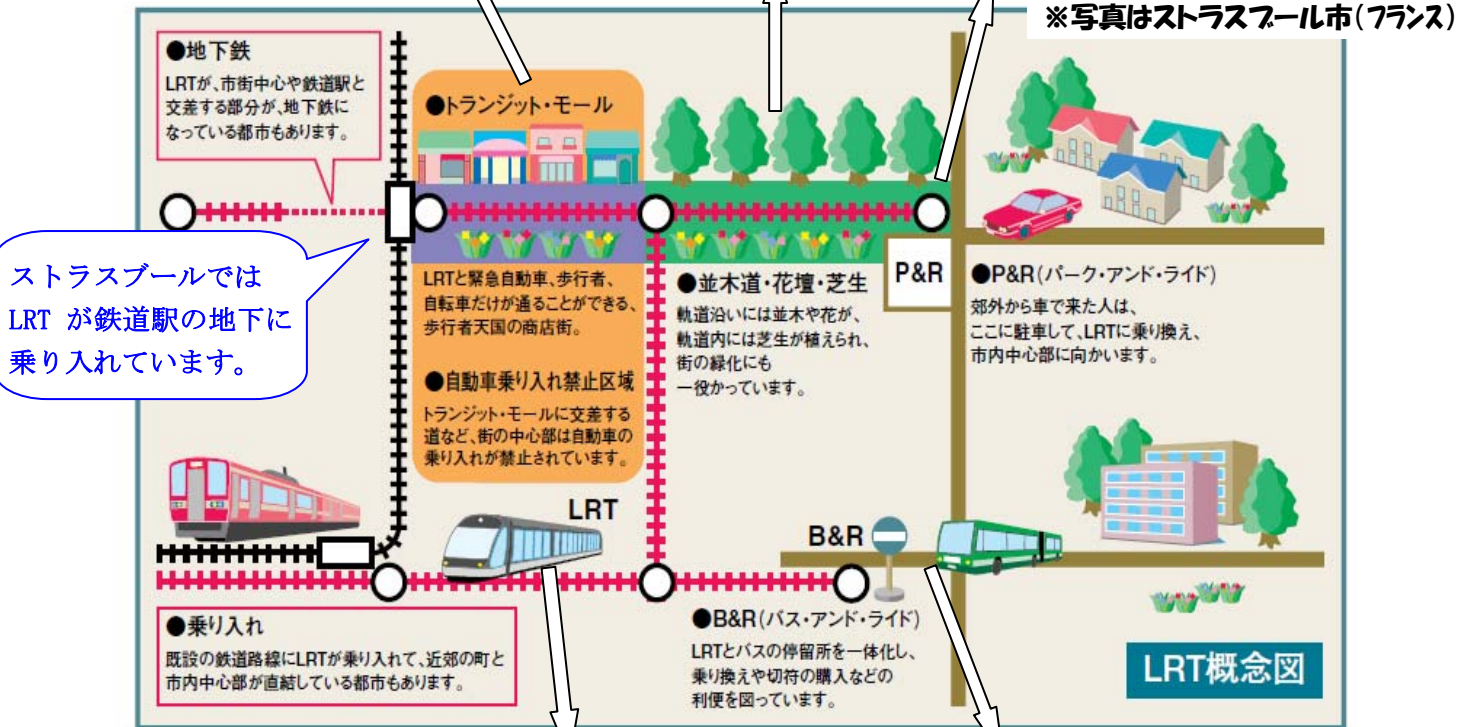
※写真はストラスブール市(フランス)

●地下鉄
LRTが、市街中心や鉄道駅と交差する部分が、地下鉄になっている都市もあります。

ストラスブールでは
LRT が鉄道駅の地下に
乗り入れています。

●トランジット・モール
LRTと緊急自動車、歩行者、自転車だけが通ることができる、歩行者天国の商店街。

●自動車乗り入れ禁止区域
トランジット・モールに交差する道など、街の中心部は自動車の乗り入れが禁止されています。

●並木道・花壇・芝生
軌道沿いには並木や花が、軌道内には芝生が植えられ、街の緑化にも一役かっています。

P&R

●P&R(パーク・アンド・ライド)
郊外から車で来た人は、ここに駐車して、LRTに乗り換え、市内中心部に向かいます。

LRT

B&R

●B&R(バス・アンド・ライド)
LRTとバスの停留所を一体化し、乗り換えや切符の購入などの利便を図っています。

●乗り入れ
既設の鉄道路線にLRTが乗り入れて、近郊の町と市内中心部が直結している都市もあります。

LRT概念図